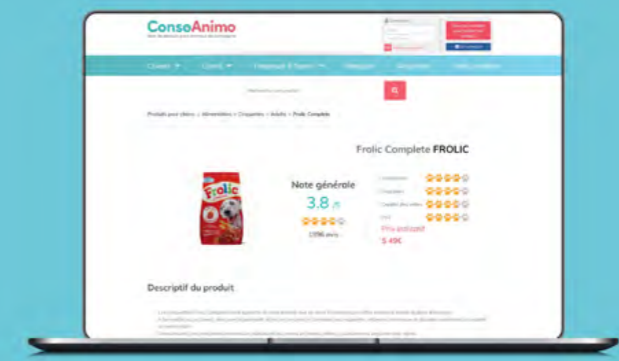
ConsoAnimo

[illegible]

Chiens Chats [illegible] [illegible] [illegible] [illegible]

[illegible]

Produits pour chiens > Alimentation > Croquettes > Adultes > Frolic Complete

Frolic Complete FROLIC

Frolic

Note générale
3.8 /5
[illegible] avis

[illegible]
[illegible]
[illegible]
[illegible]
Prix indicatif
5.49€

Descriptif du produit

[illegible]